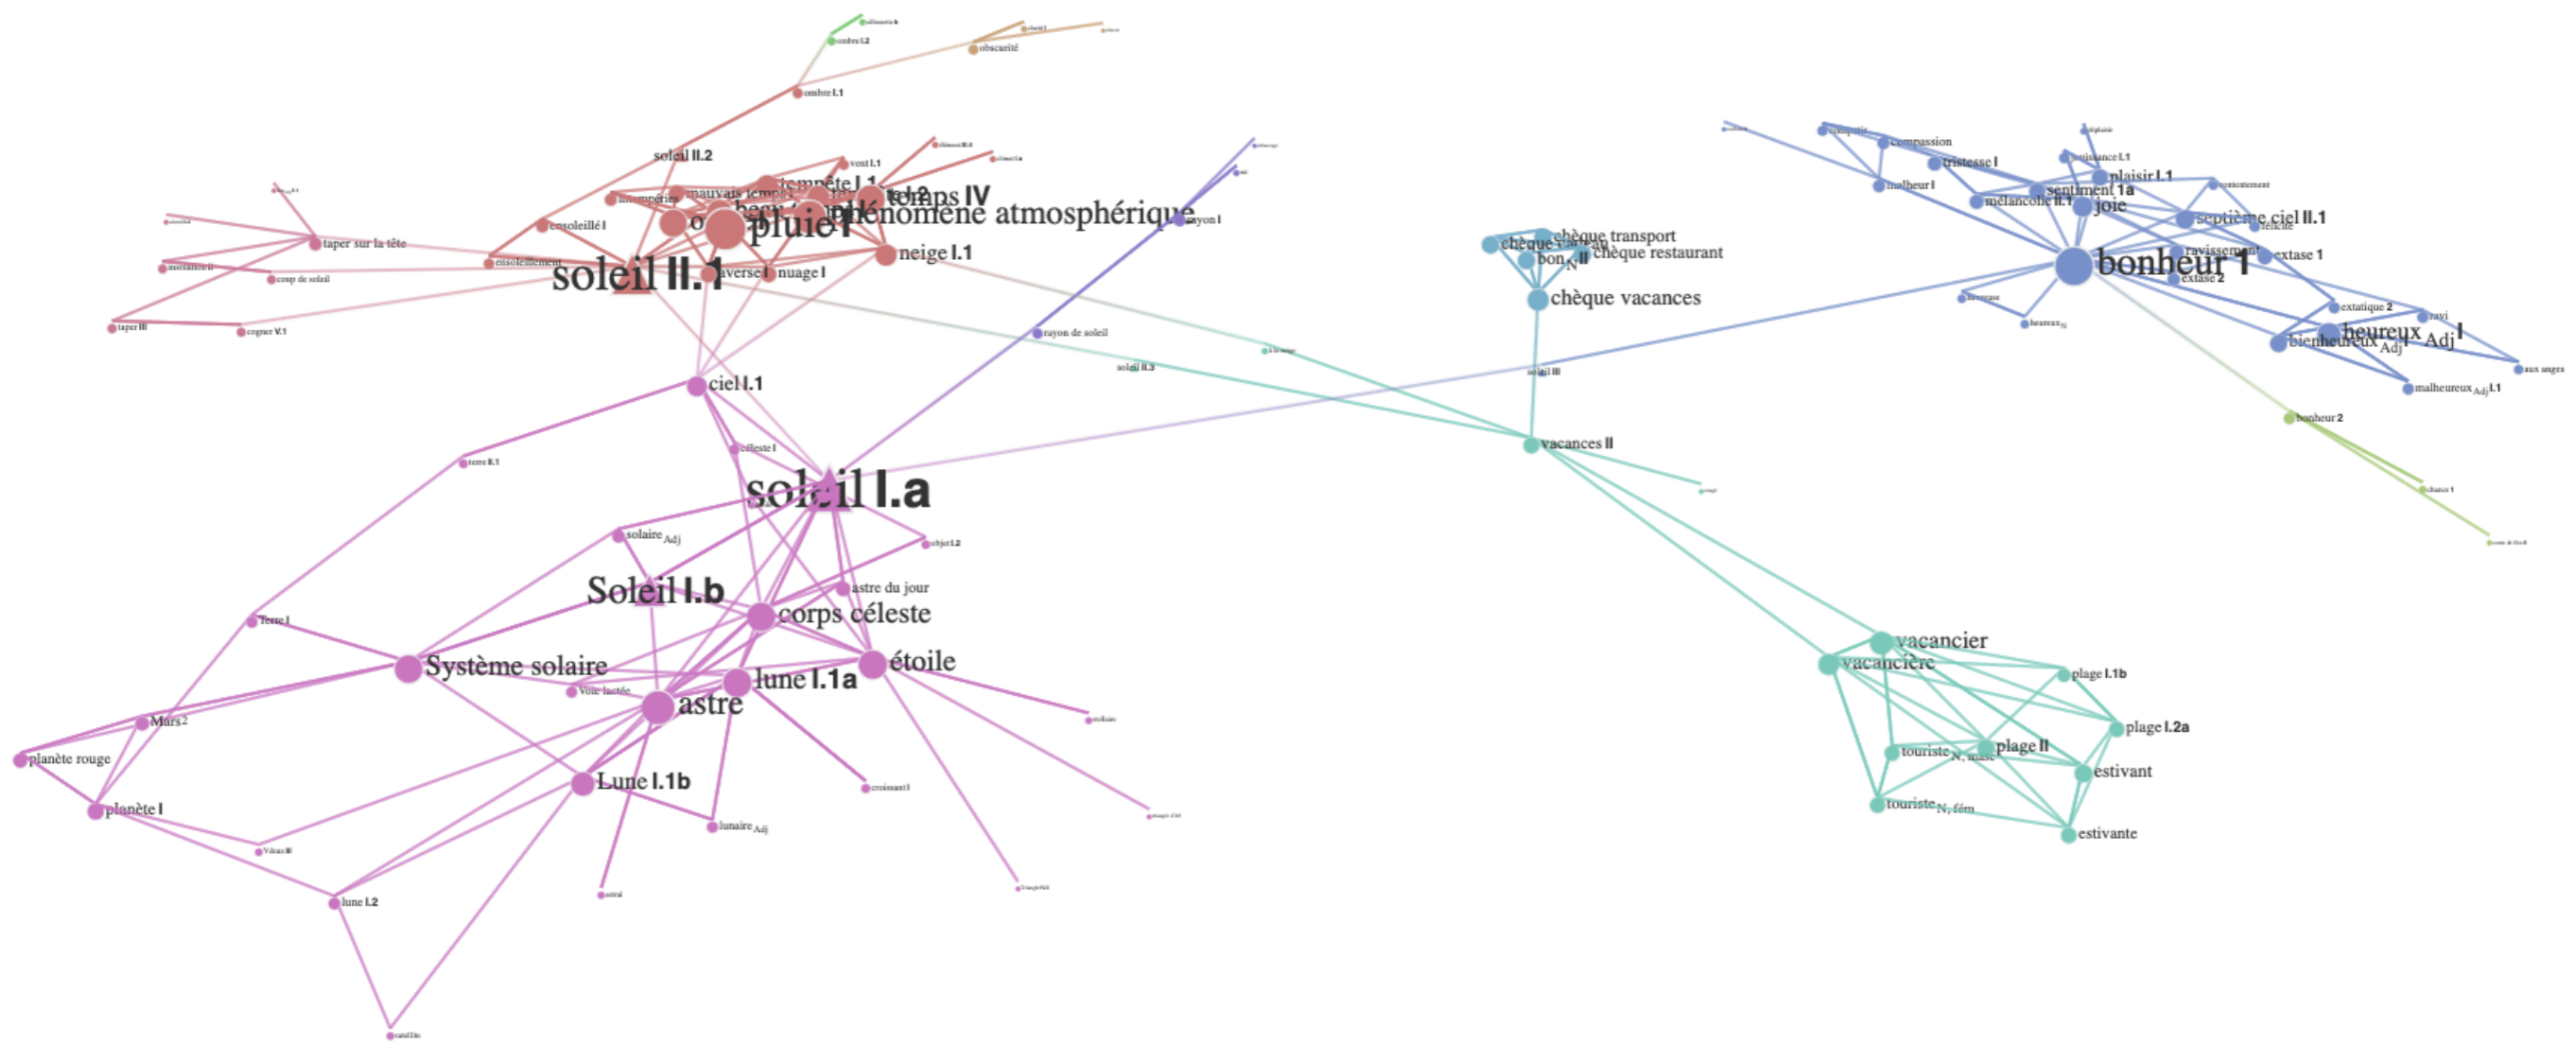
silhouette I
ombre I.2
obscurité
ombre I.1
soleil II.2
vent I.1
tempête I.1
mauvais temps
intempéries
temps IV
phénomène atmosphérique
pluie I
ensoleillé I
taper sur la tête
ensoleillement
insolation II
coup de soleil
soleil II.1
averse I
nuage I
neige I.1
taper III
cogner V.1
rayon I
rayon de soleil
soleil II.3
ciel I.1
céleste I
terre II.1
soleil I.a
solaire $_{Adj}$
objet I.2
Soleil I.b
astre du jour
corps céleste
Terre I
Système solaire
étoile
lune I.1a
Voie lactée
astre
stellaire
Mars 2
planète rouge
Lune I.1b
croissant I
planète I
lunaire $_{Adj}$
Vénus II
lune I.2
astral
satellite
chèque transport
chèque
bon $_N$ II
chèque restaurant
chèque vacances
soleil III
vacances II
compassion
tristesse I
malheur I
plaisir I.1
sentiment 1a
mélancolie II.1
joie
contentement
septième ciel II.1
félicité
ravissement
bonheur 1
extase 1
extase 2
heureux $_N$
extatique 2
ravi
heureux $_{Adj}$ I
bienheureux $_{Adj}$ I
aux anges
malheureux $_{Adj}$ I.1
bonheur 2
chance I
vacancier
vacancière
plage I.1b
plage I.2a
touriste $_{N, masc}$
plage II
estivant
touriste $_{N, fém}$
estivante